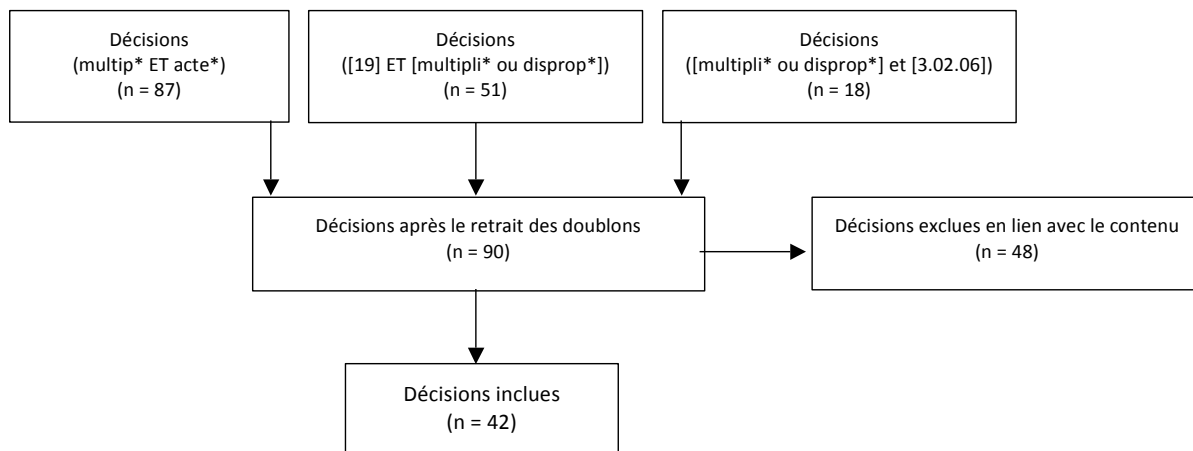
Décisions
(multip* ET acte*)
(n = 87)

Décisions
([19] ET [multipli* ou disprop*])
(n = 51)

Décisions
([multipli* ou disprop*] et [3.02.06])
(n = 18)

Décisions après le retrait des doublons
(n = 90)

Décisions exclues en lien avec le contenu
(n = 48)

Décisions inclues
(n = 42)